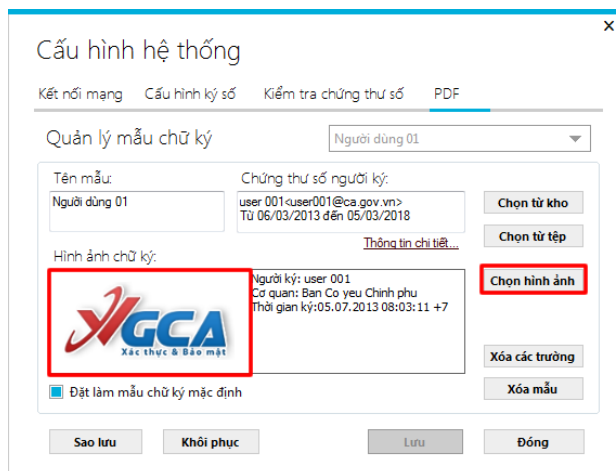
Cấu hình hệ thống

Kết nối mạng | Cấu hình ký số | Kiểm tra chứng thư số | PDF

Quản lý mẫu chữ ký

Người dùng 01

Tên mẫu:

Người dùng 01

Chứng thư số người ký:

user 001<user001@ca.gov.vn>
Từ 06/03/2013 đến 05/03/2018

Thông tin chi tiết...

Chọn từ kho

Chọn từ tệp

Hình ảnh chữ ký:

VGCA
Xác thực & Bảo mật

Người ký: user 001
Cơ quan: Ban Co yeu Chinh phu
Thời gian ký:05.07.2013 08:03:11 +7

Chọn hình ảnh

Xóa các trường

Xóa mẫu

Đặt làm mẫu chữ ký mặc định

Sao lưu

Khôi phục

Lưu

Đóng